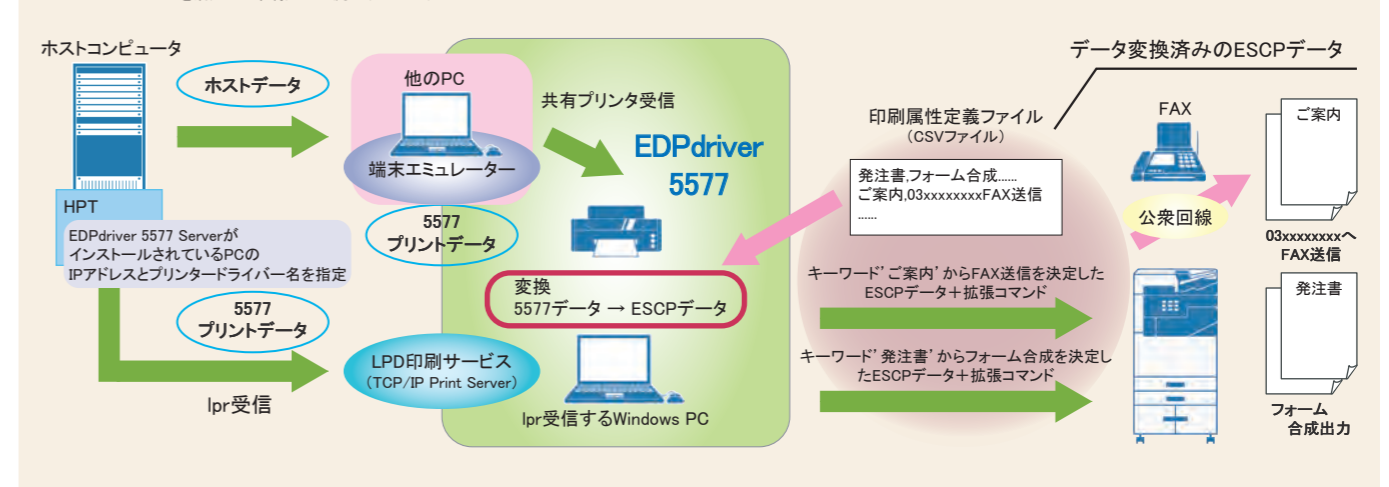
ホストコンピュータ

ホストデータ

他のPC

端末エミュレーター

共有プリンタ受信

EDPdriver 5577

HPT

EDPdriver 5577 Serverが インストールされているPCの IPアドレスとプリンタードライバー名を指定

5577 プリントデータ

5577 プリントデータ

変換 5577データ → ESCPデータ

LPD印刷サービス (TCP/IP Print Server)

lpr受信

lpr受信するWindows PC

データ変換済みのESCPデータ

印刷属性定義ファイル (CSVファイル)

発注書,フォーム合成...... ご案内,03xxxxxxxxFAX送信 ......

FAX

ご案内

公衆回線

03xxxxxxxxへ FAX送信

キーワード’ご案内’からFAX送信を決定した ESCPデータ＋拡張コマンド

キーワード’発注書’からフォーム合成を決定したESCPデータ＋拡張コマンド

発注書

フォーム 合成出力